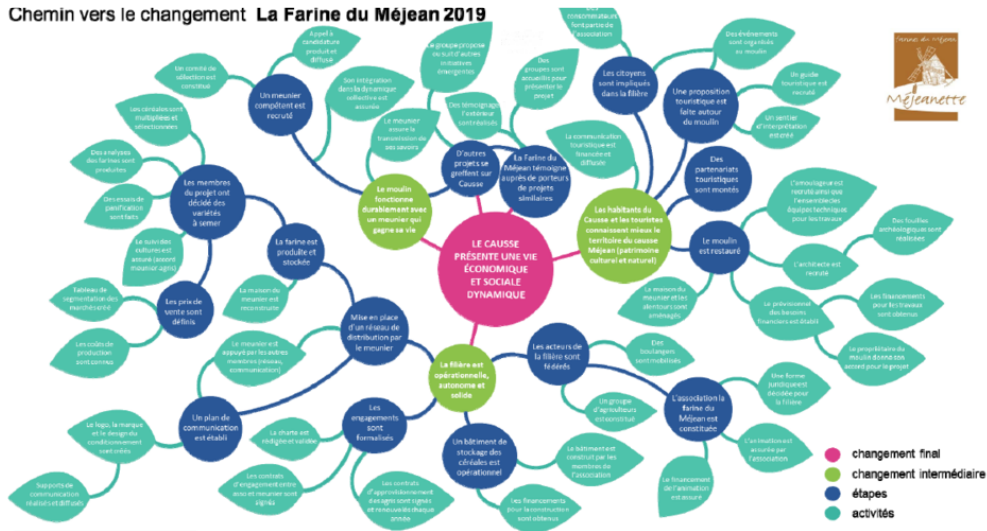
Chemin vers le changement La Farine du Méjean 2019

Méjeanette

LE CAUSSE PRÉSENTE UNE VIE ÉCONOMIQUE ET SOCIALE DYNAMIQUE

Le moulin fonctionne durablement avec un meunier qui gagne sa vie

D'autres projets se greffent sur Causse

La Farine du Méjean témoigne auprès de porteurs de projets similaires

Les habitants du Causse et les touristes connaissent mieux le territoire du causse Méjean (patrimoine culturel et naturel)

La filière est opérationnelle, autonome et solide

Un meunier compétent est recruté

Un comité de sélection est constitué

Appel à candidature produit et diffusé

Son intégration dans la dynamique collective est assurée

Le meunier assure la transmission de ses savoirs

Le groupe propose un suivi d'autres initiatives émergentes

Des témoignages à l'extérieur sont réalisés

Des groupes sont accueillis pour présenter le projet

Les citoyens sont impliqués dans la filière

Des consommateurs font partie de l'association

Des événements sont organisés au moulin

Une proposition touristique est faite autour du moulin

Un guide touristique est réalisé

Un sentier d'interprétation est créé

La communication touristique est financée et diffusée

Des partenariats touristiques sont montés

Le moulin est restauré

L'aménagement est réalisé ainsi que l'ensemble des équipes techniques pour les travaux

Des fouilles archéologiques sont réalisées

L'architecte est recruté

La maison du meunier et les abords sont aménagés

Le prévisionnel des besoins financiers est établi

Les financements pour les travaux sont obtenus

Le propriétaire du moulin donne son accord pour le projet

Les membres du projet ont décidé des variétés à semer

Les céréales sont multipliées et sélectionnées

Des analyses des farines sont produites

Des essais de panification sont faits

Le suivi des cultures est assuré (avant moulin agro)

La farine est produite et stockée

La maison du meunier est reconstruite

Les prix de vente sont définis

Tableau de segmentation des marchés créé

Les coûts de production sont connus

Mise en place d'un réseau de distribution par le meunier

Le meunier est appuyé par les autres membres (réseau, communication)

Un plan de communication est établi

Le logo, la marque et le design du conditionnement sont créés

Supports de communication réalisés et diffusés

Les engagements sont formalisés

La charte est rédigée et validée

Les contrats d'engagement entre asso et meunier sont signés

Les contrats d'approvisionnement des agriculteurs sont signés et renouvelés chaque année

Les acteurs de la filière sont fédérés

Des boulangers sont mobilisés

Un groupe d'agriculteurs est constitué

Un bâtiment de stockage des céréales est opérationnel

Le bâtiment est construit par les membres de l'association

Les financements pour la construction sont obtenus

L'association la farine du Méjean est constituée

Une forme juridique est décidée pour la filière

L'animation est assurée par l'association

Le financement de l'animation est assuré

changement final
changement intermédiaire
étapes
activités